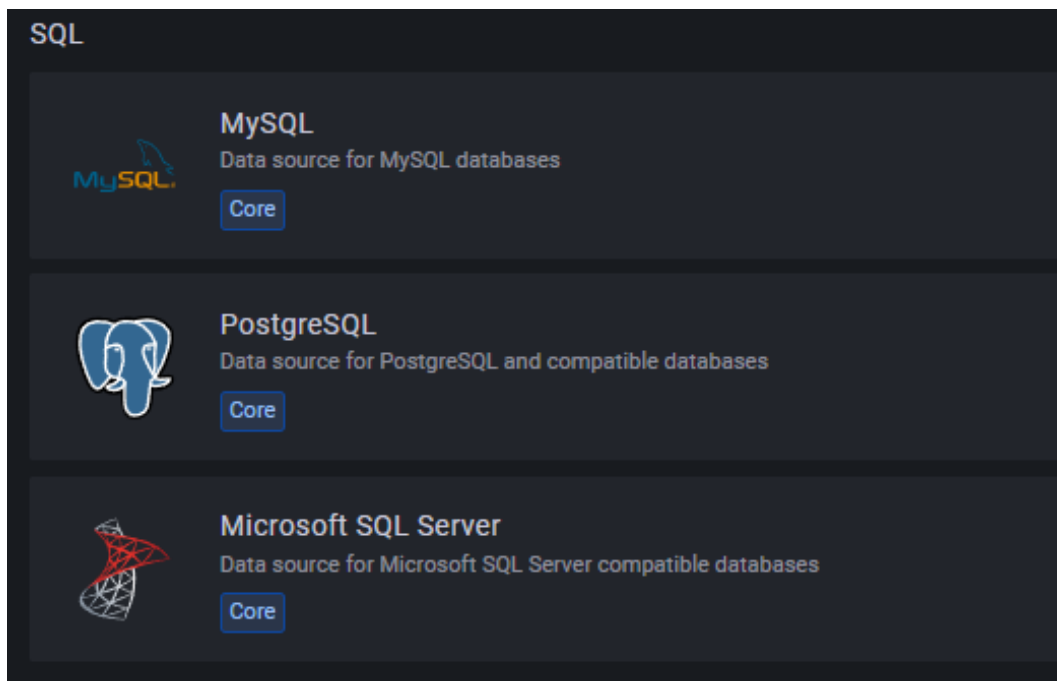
SQL

MySQL
MySQL
Data source for MySQL databases
Core

PostgreSQL
Data source for PostgreSQL and compatible databases
Core

Microsoft SQL Server
Data source for Microsoft SQL Server compatible databases
Core